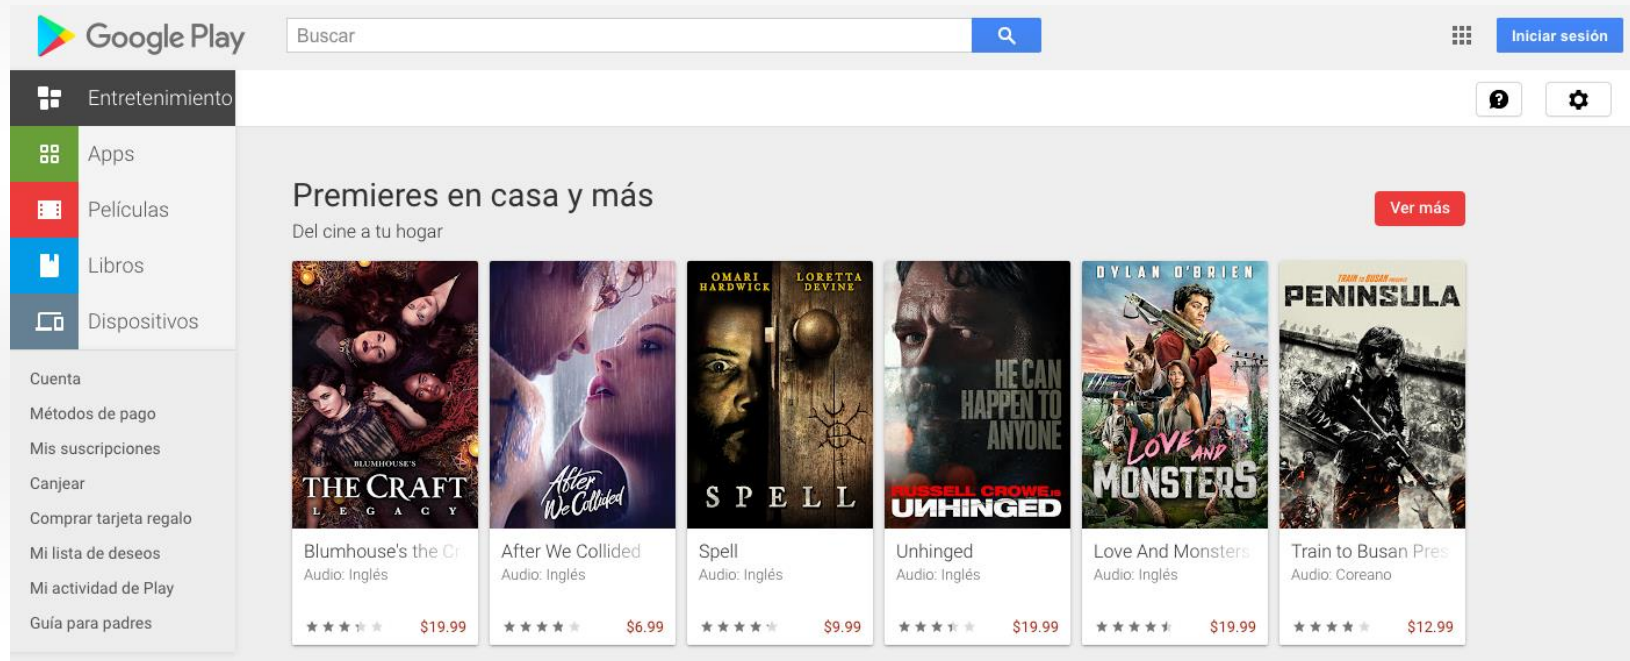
Google Play

Buscar

Iniciar sesión

Entretenimiento

Apps

Películas

Libros

Dispositivos

Cuenta

Métodos de pago

Mis suscripciones

Canjear

Comprar tarjeta regalo

Mi lista de deseos

Mi actividad de Play

Guía para padres

Premieres en casa y más

Del cine a tu hogar

Ver más

BLUMHOUSE'S THE CRAFT LEGACY

Blumhouse's the Cr

Audio: Inglés

$19.99

After We Collided

After We Collided

Audio: Inglés

$6.99

OMARI HARDWICK LORETTA DEVINE SPELL

Spell

Audio: Inglés

$9.99

HE CAN HAPPEN TO ANYONE RUSSELL CROWE IS UNHINGED

Unhinged

Audio: Inglés

$19.99

DYLAN O'BRIEN LOVE AND MONSTERS

Love And Monsters

Audio: Inglés

$19.99

TRAIN to BUSAN PENINSULA

Train to Busan Pres

Audio: Coreano

$12.99